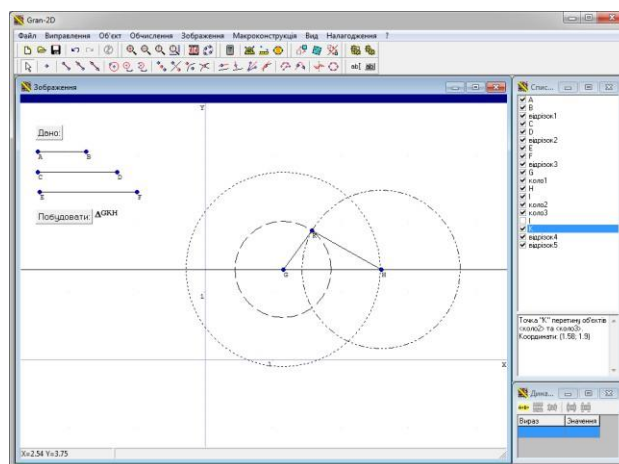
Gran-2D

Файл Виправлення Об'єкт Обчислення Зображення Макроконструкція Вид Налагодження ?

ab[

Зображення

Дано:

A B

C D

E F

Побудувати: $\Delta GKH$

Y

X

1

1

G

K

H

Спис...

A
B
відрізок1
C
D
відрізок2
E
F
відрізок3
G
коло1
H
I
коло2
коло3
J
K
відрізок4
відрізок5

Точка "K" перетину об'єктів <коло2> та <коло3>. Координати: (1.58; 1.9)

Дина...

Вираз Значення

X=2.54 Y=3.75